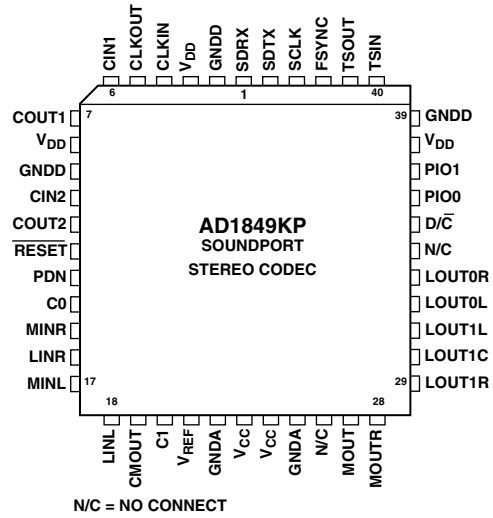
CIN1
CLKOUT
CLKIN
$V_{DD}$
GNDD
SDRX
SDTX
SCLK
FSYNC
TSOUT
TSIN

6
1
40

COUT1
$V_{DD}$
GNDD
CIN2
COUT2
$\overline{RESET}$
PDN
C0
MINR
LINR
MINL

7
17

AD1849KP
SOUNDPORT
STEREO CODEC

39
GNDD
$V_{DD}$
PIO1
PIO0
$D/\overline{C}$
N/C
LOUT0R
LOUT0L
LOUT1L
LOUT1C
29
LOUT1R

18
28

LINL
CMOUT
C1
$V_{REF}$
GNDA
$V_{CC}$
$V_{CC}$
GNDA
N/C
MOUT
MOUTR

N/C = NO CONNECT